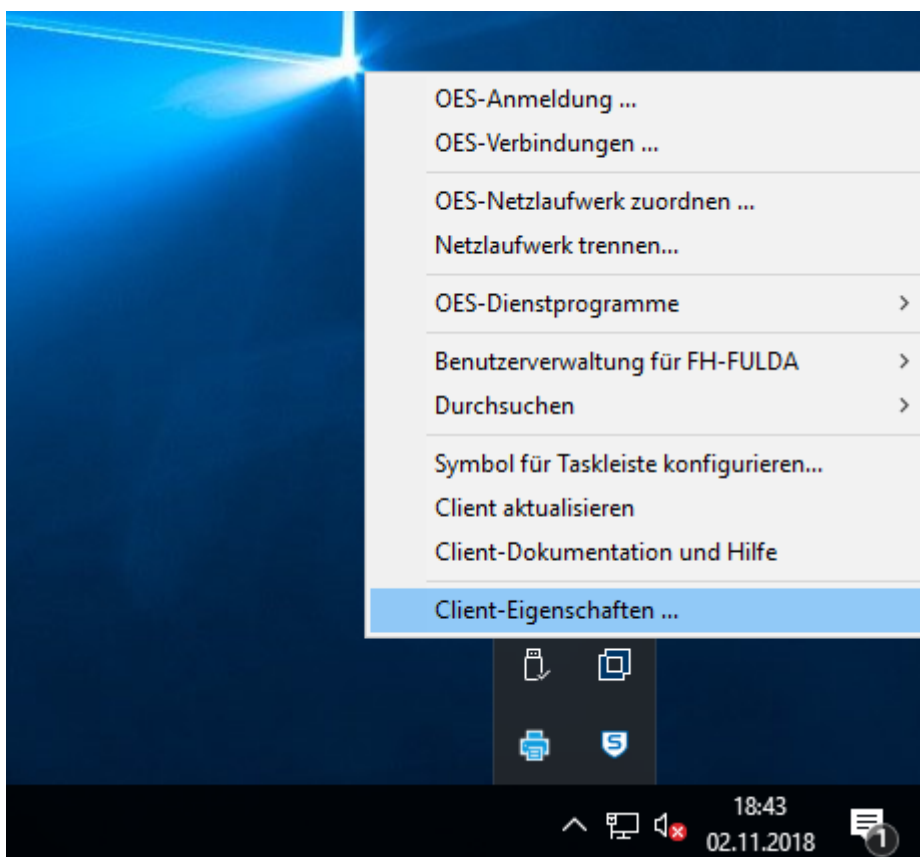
OES-Anmeldung ...
OES-Verbindungen ...

OES-Netzlaufwerk zuordnen ...
Netzlaufwerk trennen...

OES-Dienstprogramme >

Benutzerverwaltung für FH-FULDA >
Durchsuchen >

Symbol für Taskleiste konfigurieren...
Client aktualisieren
Client-Dokumentation und Hilfe

Client-Eigenschaften ...

5

18:43
02.11.2018
1